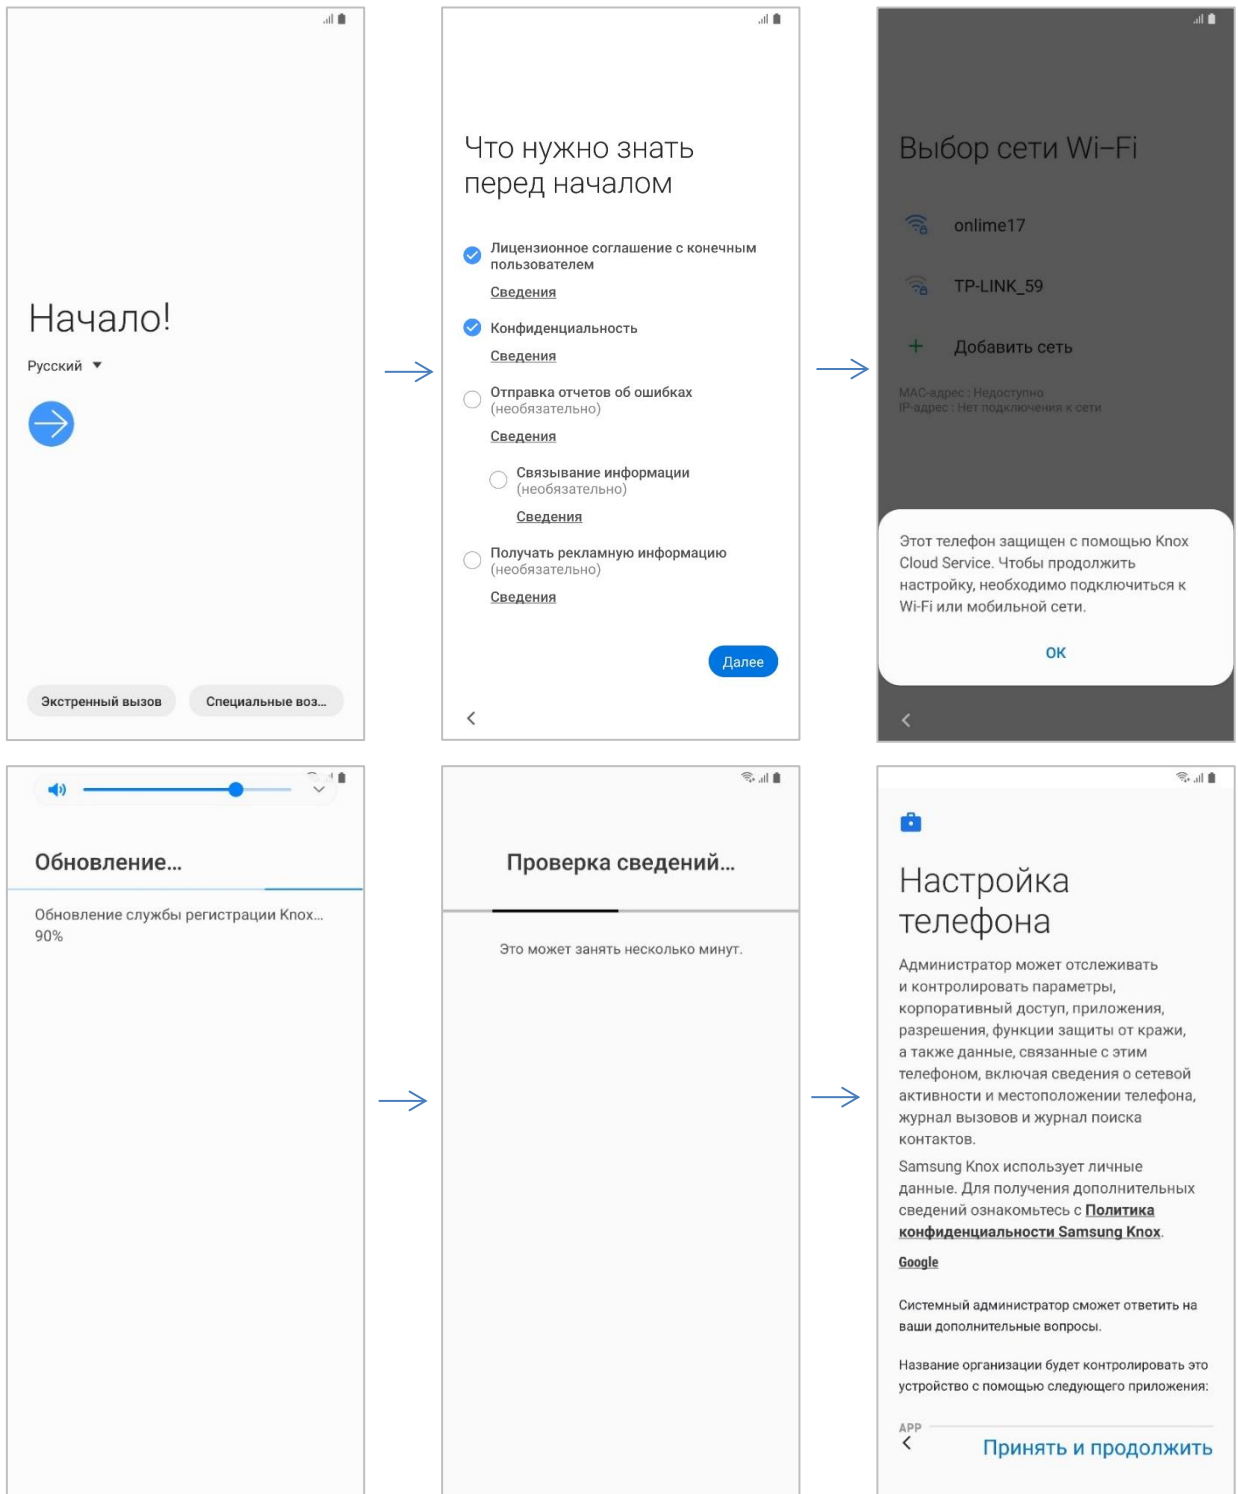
Начало!

Русский

Экстренный вызов

Специальные воз...

Что нужно знать перед началом

Лицензионное соглашение с конечным пользователем

Сведения

Конфиденциальность

Сведения

Отправка отчетов об ошибках (необязательно)

Сведения

Связывание информации (необязательно)

Сведения

Получать рекламную информацию (необязательно)

Сведения

Далее

Выбор сети Wi-Fi

onlime17

TP-LINK_59

Добавить сеть

MAC-адрес : Недоступно
IP-адрес : Нет подключения к сети

Этот телефон защищен с помощью Knox Cloud Service. Чтобы продолжить настройку, необходимо подключиться к Wi-Fi или мобильной сети.

OK

Обновление...

Обновление службы регистрации Knox...
90%

Проверка сведений...

Это может занять несколько минут.

Настройка телефона

Администратор может отслеживать и контролировать параметры, корпоративный доступ, приложения, разрешения, функции защиты от кражи, а также данные, связанные с этим телефоном, включая сведения о сетевой активности и местоположении телефона, журнал вызовов и журнал поиска контактов.

Samsung Knox использует личные данные. Для получения дополнительных сведений ознакомьтесь с Политика конфиденциальности Samsung Knox.

Google

Системный администратор сможет ответить на ваши дополнительные вопросы.

Название организации будет контролировать это устройство с помощью следующего приложения:

APP

Принять и продолжить